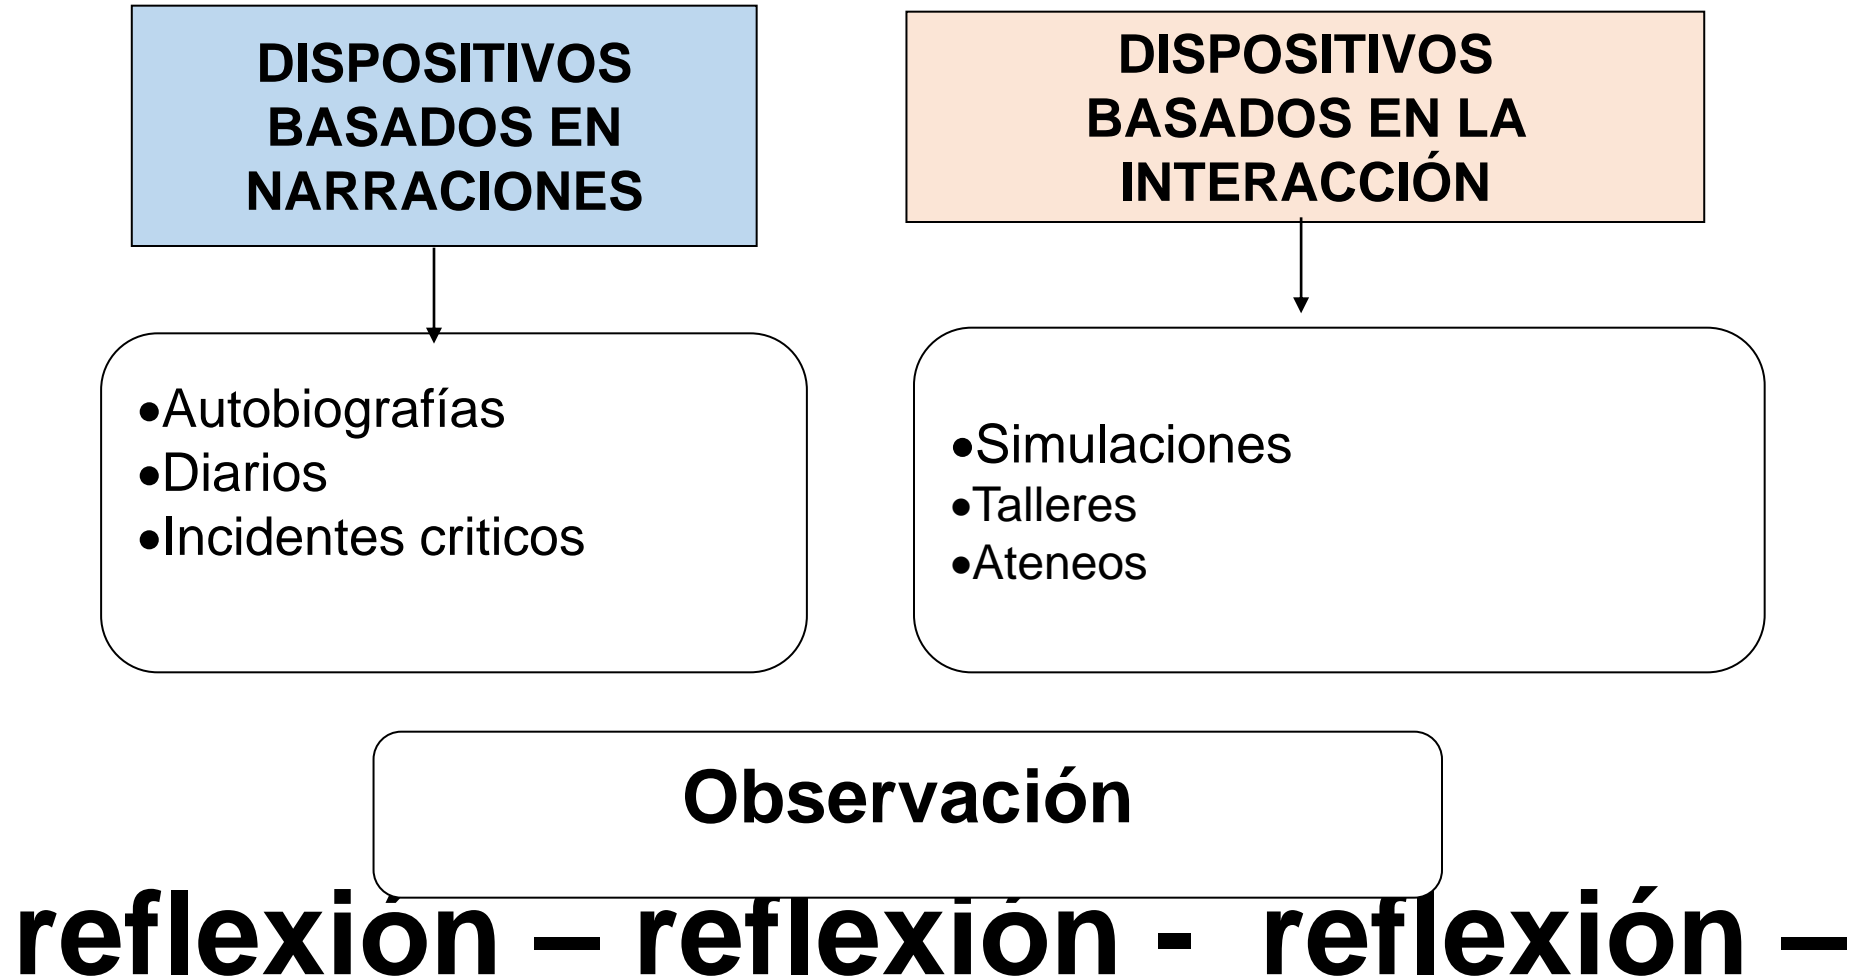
DISPOSITIVOS BASADOS EN NARRACIONES

DISPOSITIVOS BASADOS EN LA INTERACCIÓN

•Autobiografías
•Diarios
•Incidentes criticos

•Simulaciones
•Talleres
•Ateneos

Observación

reflexión – reflexión - reflexión –